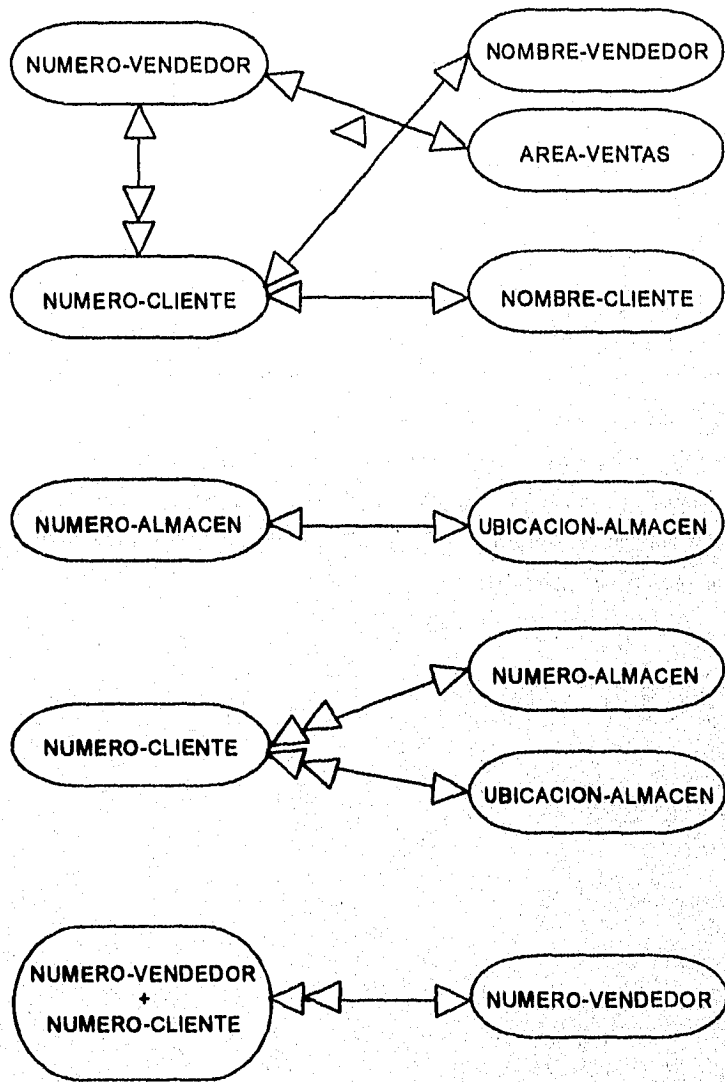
NUMERO-VENDEDOR

NOMBRE-VENDEDOR

AREA-VENTAS

NUMERO-CLIENTE

NOMBRE-CLIENTE

NUMERO-ALMACEN

UBICACION-ALMACEN

NUMERO-CLIENTE

NUMERO-ALMACEN

UBICACION-ALMACEN

NUMERO-VENDEDOR
+
NUMERO-CLIENTE

NUMERO-VENDEDOR